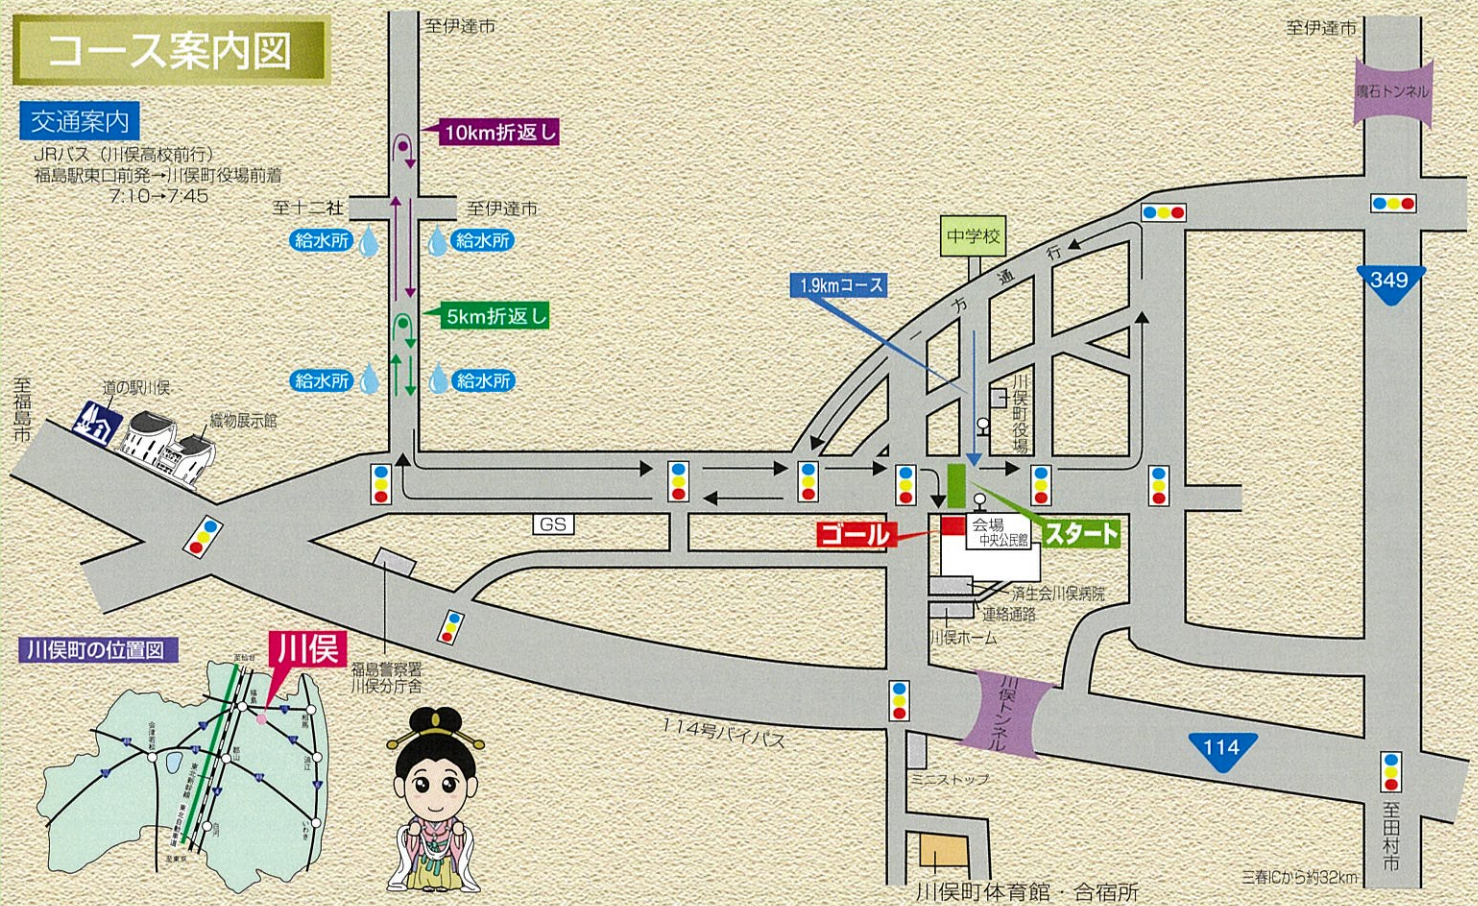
コース案内図

交通案内
JRバス（川俣高校前行）
福島駅東口前発→川俣町役場前着
7:10→7:45

至伊達市
10km折返し
至十二社
至伊達市
給水所
給水所
5km折返し
給水所
給水所

至伊達市
鷹石トンネル
349

中学校
一方通行
1.9kmコース
川俣町役場

至福島市
道の駅川俣
織物展示館

GS
ゴール
会場
中央公民館
スタート
済生会川俣病院
連絡通路
川俣ホーム

川俣町の位置図
川俣

福島警察署
川俣分庁舎

川俣トンネル
114号バイパス
114
ミニストップ
川俣町体育館・合宿所
三春ICから約32km
至田村市